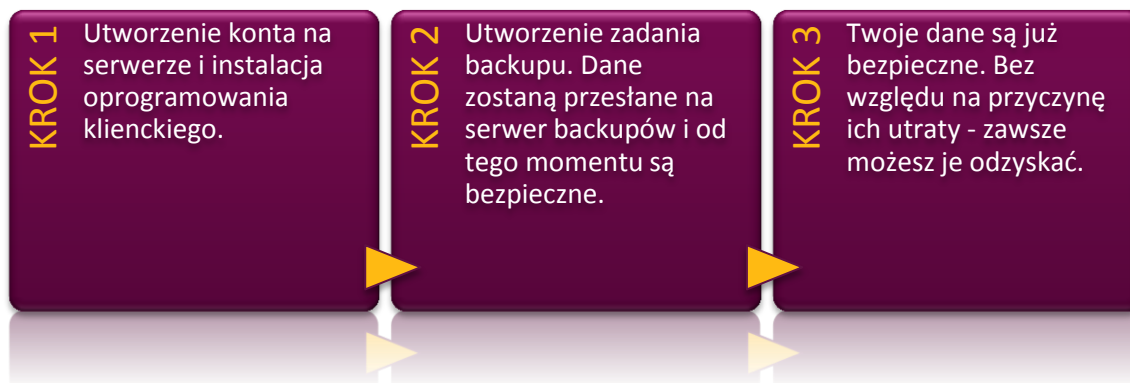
KROK 1

Utworzenie konta na serwerze i instalacja oprogramowania klienckiego.

KROK 2

Utworzenie zadania backupu. Dane zostaną przesłane na serwer backupów i od tego momentu są bezpieczne.

KROK 3

Twoje dane są już bezpieczne. Bez względu na przyczynę ich utraty - zawsze możesz je odzyskać.